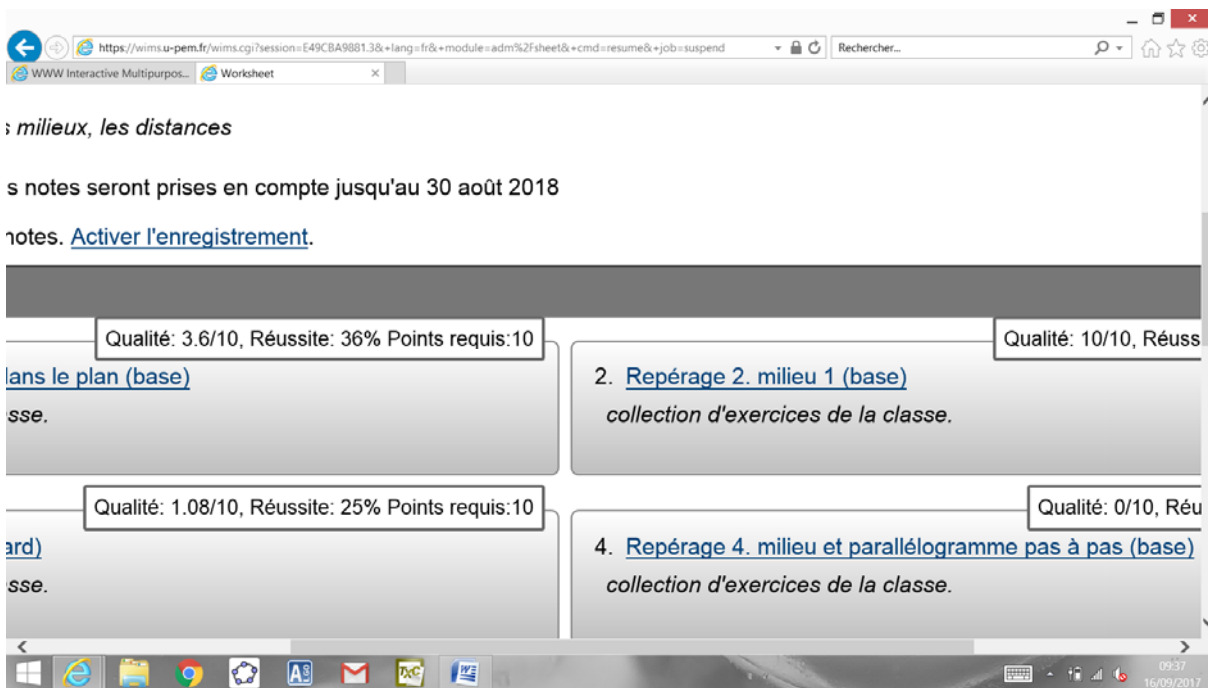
https://wims.u-pem.fr/wims.cgi?session=E49CBA9881.3&+lang=fr&+module=adm%2Fsheet&+cmd=resume&+job=suspend

Rechercher...

WWW Interactive Multipurpos...

Worksheet

s milieux, les distances

s notes seront prises en compte jusqu'au 30 août 2018

notes. Activer l'enregistrement.

Qualité: 3.6/10, Réussite: 36% Points requis:10

lans le plan (base)

sse.

Qualité: 10/10, Réuss

2. Repérage 2. milieu 1 (base)

collection d'exercices de la classe.

Qualité: 1.08/10, Réussite: 25% Points requis:10

ard)

sse.

Qualité: 0/10, Réu

4. Repérage 4. milieu et parallélogramme pas à pas (base)

collection d'exercices de la classe.

09:37
16/09/2017